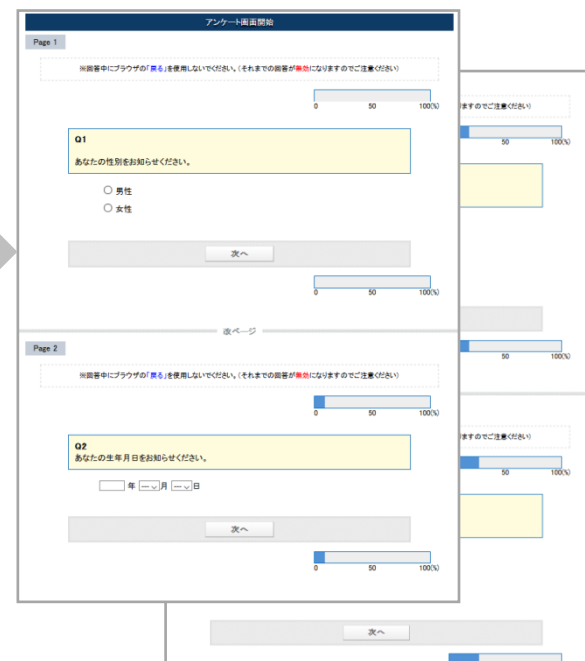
アンケート画面開始

Page 1

※回答中にブラウザの「戻る」を使用しないでください。(それまでの回答が無効になりますのでご注意ください)

0 50 100(%)

Q1

あなたの性別をお知らせください。

男性

女性

次へ

0 50 100(%)

改ページ

Page 2

※回答中にブラウザの「戻る」を使用しないでください。(それまでの回答が無効になりますのでご注意ください)

0 50 100(%)

Q2

あなたの生年月日をお知らせください。

年 月 日

次へ

0 50 100(%)

次へ